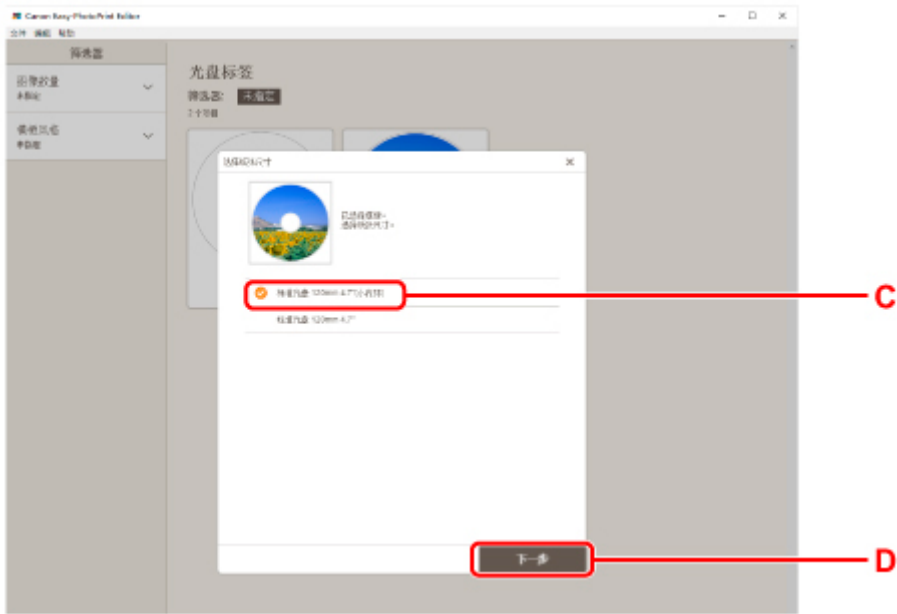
Canon Easy-PhotoPrint Editor

文件 编辑 帮助

筛选器

图像数量
未指定

模板风格
未指定

光盘标签

筛选器: 无指定

7 个项目

选择纸张尺寸

已选择模板。
选择纸张尺寸。

标准光盘 120mm 4.7"(小孔径)

标准光盘 120mm 4.7"

下一步

C

D